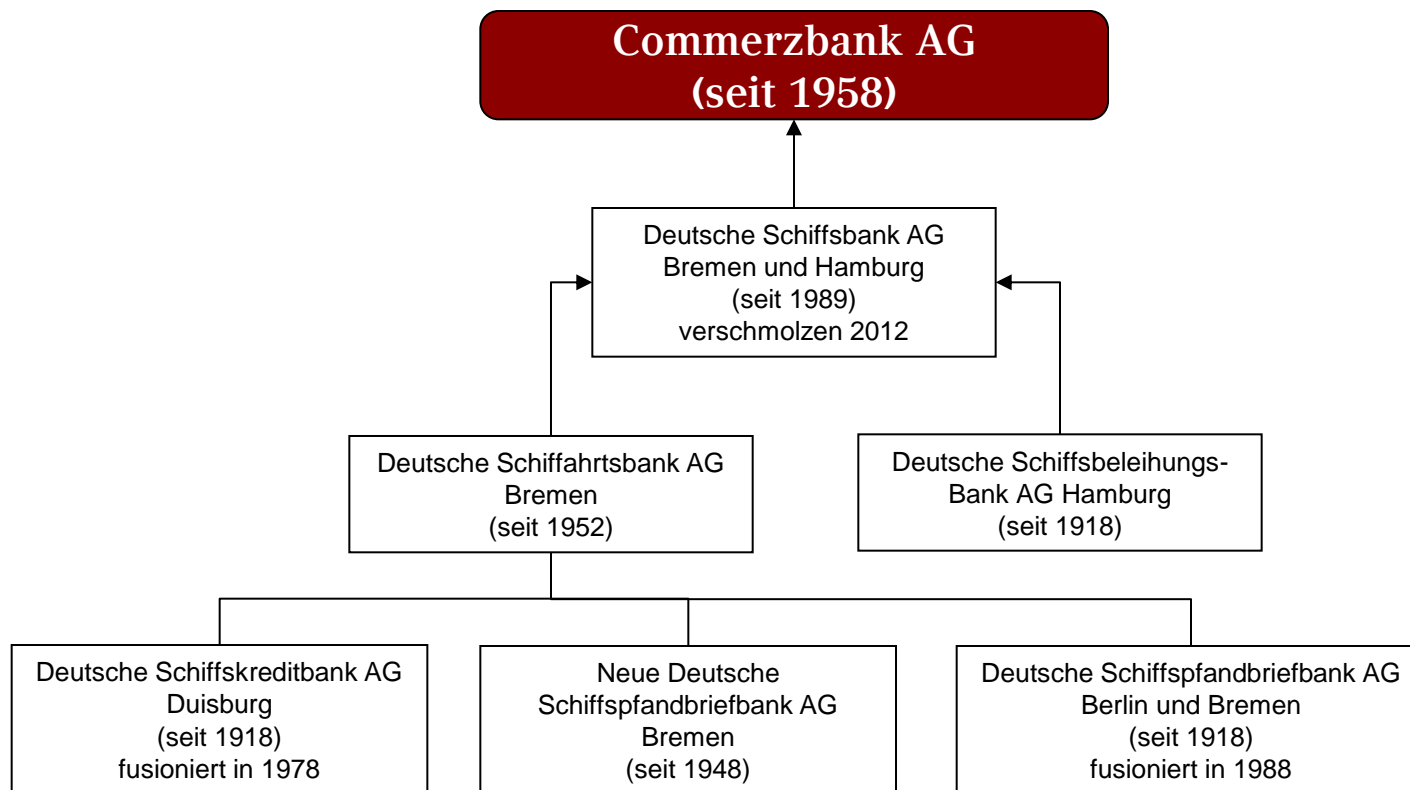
Commerzbank AG
(seit 1958)

Deutsche Schiffsbank AG
Bremen und Hamburg
(seit 1989)
verschmolzen 2012

Deutsche Schiffahrtsbank AG
Bremen
(seit 1952)

Deutsche Schiffsbeleihungs-Bank AG Hamburg
(seit 1918)

Deutsche Schiffskreditbank AG
Duisburg
(seit 1918)
fusioniert in 1978

Neue Deutsche
Schiffspfandbriefbank AG
Bremen
(seit 1948)

Deutsche Schiffspfandbriefbank AG
Berlin und Bremen
(seit 1918)
fusioniert in 1988